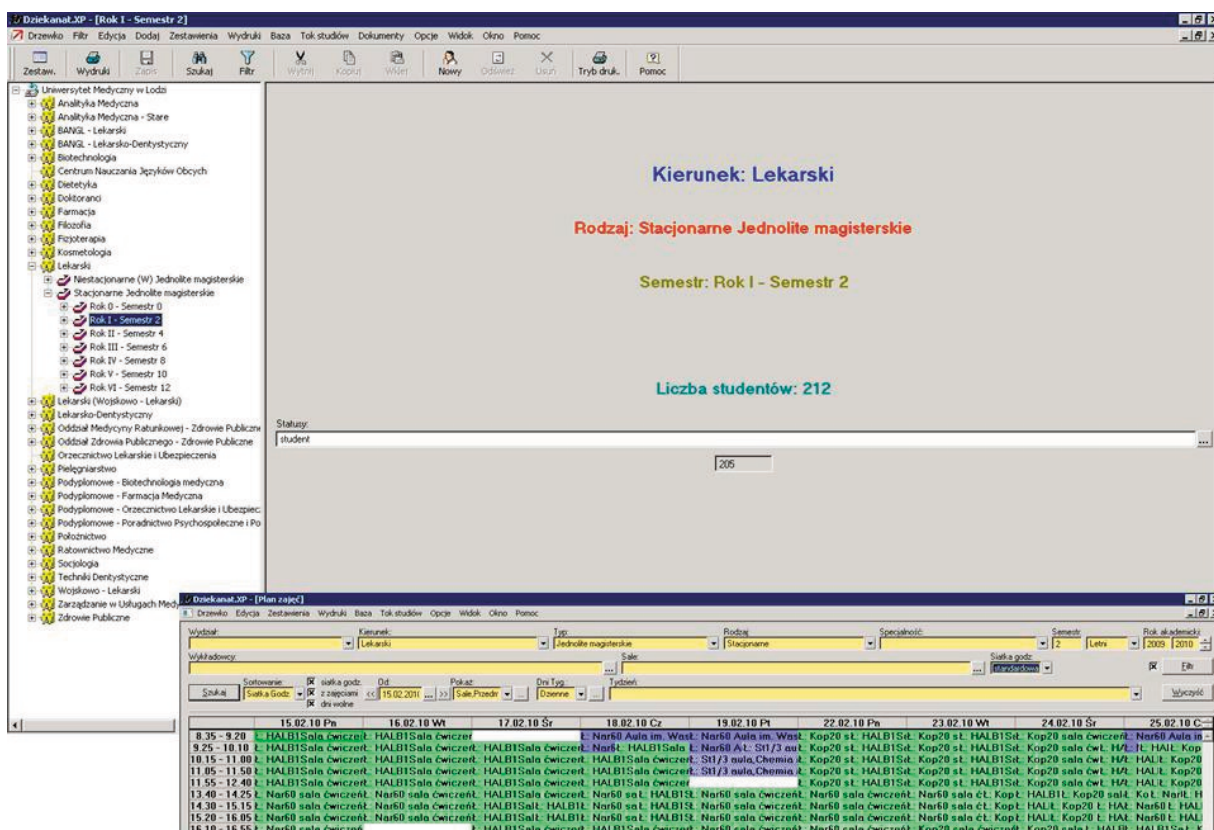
Dziekanat.XP - [Rok I - Semestr 2]

Drzewko Filtr Edycja Dodaj Zestawienia Wydruki Baza Tok studiów Dokumenty Opcje Widok Okno Pomoc

Zestaw. Wydruki Zapis Szukaj Filtr Wytnij Kopiuj Wklej Nowy Odśwież Usuń Tryb druk. Pomoc

Uniwersytet Medyczny w Łodzi
Analityka Medyczna
Analityka Medyczna - Stare
BANGL - Lekarski
BANGL - Lekarsko-Dentystyczny
Biotechnologia
Centrum Nauczania Języków Obcych
Dietetyka
Doktoranci
Farmacja
Filozofia
Fizjoterapia
Kosmetologia
Lekarski
Niestacjonarne (W) Jednolite magisterskie
Stacjonarne Jednolite magisterskie
Rok 0 - Semestr 0
Rok I - Semestr 2
Rok II - Semestr 4
Rok III - Semestr 6
Rok IV - Semestr 8
Rok V - Semestr 10
Rok VI - Semestr 12
Lekarski (Wojskowo - Lekarski)
Lekarsko-Dentystyczny
Oddział Medycyny Ratunkowej - Zdrowie Publiczne
Oddział Zdrowia Publicznego - Zdrowie Publiczne
Orzecznictwo Lekarskie i Ubezpieczenia
Pielęgniarstwo
Podyplomowe - Biotechnologia medyczna
Podyplomowe - Farmacja Medyczna
Podyplomowe - Orzecznictwo Lekarskie i Ubezpiec
Podyplomowe - Poradnictwo Psychospołeczne i Po
Położnictwo
Ratownictwo Medyczne
Socjologia
Techniki Dentystyczne
Wojskowo - Lekarski
Zarządzanie w Usługach Medy
Zdrowie Publiczne

Kierunek: Lekarski

Rodzaj: Stacjonarne Jednolite magisterskie

Semestr: Rok I - Semestr 2

Liczba studentów: 212

Statusy:
student
205

Dziekanat.XP - [Plan zajęć]
Drzewko Edycja Zestawienia Wydruki Baza Tok studiów Opcje Widok Okno Pomoc

Wydział: Kierunek: Lekarski Typ: Jednolite magisterskie Rodzaj: Stacjonarne Specjalność: Semestr: 2 Letni Rok akademicki: 2009 2010
Wykładowcy: Sale: Siatka godz: standardowa Filtr
Szukaj Sortowanie: Siatka Godz. siatka godz. z zajęciami dni wolne Od: 15.02.2010 Pokaż: Sale,Przedm Dni Tyg.: Dzienne Tydzień Wyczyść

| | 15.02.10 Pn | 16.02.10 Wt | 17.02.10 Śr | 18.02.10 Cz | 19.02.10 Pt | 22.02.10 Pn | 23.02.10 Wt | 24.02.10 Śr | 25.02.10 C |
|---|---|---|---|---|---|---|---|---|---|
| 8.35 - 9.20 | Ł: HALB1Sala ćwiczeń | HALB1Sala ćwiczeń | | Ł: Nar60 Aula im. Wast | Nar60 Aula im. Wast | Kop20 st. | HALB1Sal | Kop20 sala ćwiczeń | Nar60 Aula im |
| 9.25 - 10.10 | Ł: HALB1Sala ćwiczeń | HALB1Sala ćwiczeń | HALB1Sala ćwiczeń | Nar60 HALB1Sala | Nar60 A.Ł: St1/3 aul | Kop20 st. | HALB1Sal | Kop20 sala ćw | HALI: Kop |
| 10.15 - 11.00 | Ł: HALB1Sala ćwiczeń | HALB1Sala ćwiczeń | HALB1Sala ćwiczeń | HALB1Sala ćwiczeń | St1/3 aula,Chemia | Kop20 st. | HALB1Sal | Kop20 sala ćw | HALI: Kop20 |
| 11.05 - 11.50 | Ł: HALB1Sala ćwiczeń | HALB1Sala ćwiczeń | HALB1Sala ćwiczeń | HALB1Sala ćwiczeń | St1/3 aula,Chemia | Kop20 st. | HALB1Sal | Kop20 sala ćw | HALI: Kop20 |
| 11.55 - 12.40 | Ł: HALB1Sala ćwiczeń | HALB1Sala ćwiczeń | HALB1Sala ćwiczeń | HALB1Sala ćwiczeń | | Kop20 st. | HALB1Sal | Kop20 sala ćw | HALI: Kop20 |
| 13.40 - 14.25 | Ł: Nar60 sala ćwiczeń | Nar60 sala ćwiczeń | HALB1Sala ćwiczeń | Nar60 sala | Nar60 sala ćwiczeń | Nar60 sala ćwiczeń | Nar60 sala ćw | Kop20 sala | Kop. Narł. H |
| 14.30 - 15.15 | Ł: Nar60 sala ćwiczeń | Nar60 sala ćwiczeń | HALB1Sal | HALB1 Nar60 sal | HALB1S | Nar60 sala ćwiczeń | Nar60 sala ćw | Kop | HALI: Kop20 | Nar60 | HAL |
| 15.20 - 16.05 | Ł: Nar60 sala ćwiczeń | Nar60 sala ćwiczeń | HALB1Sal | HALB1 Nar60 sal | HALB1S | Nar60 sala ćwiczeń | Nar60 sala ćw | Kop | HALI: Kop20 | HAL | Nar60 | HAL |
| 16.10 - 16.55 | Ł: Nar60 sala ćwiczeń | | HALB1Sala ćwiczeń | HALB1Sala ćwiczeń | Nar60 sala ćwiczeń | Nar60 sala ćwiczeń | Kop20 sala ćwiczeń | Kop20 sala | HALB1 | HALB1Sal |